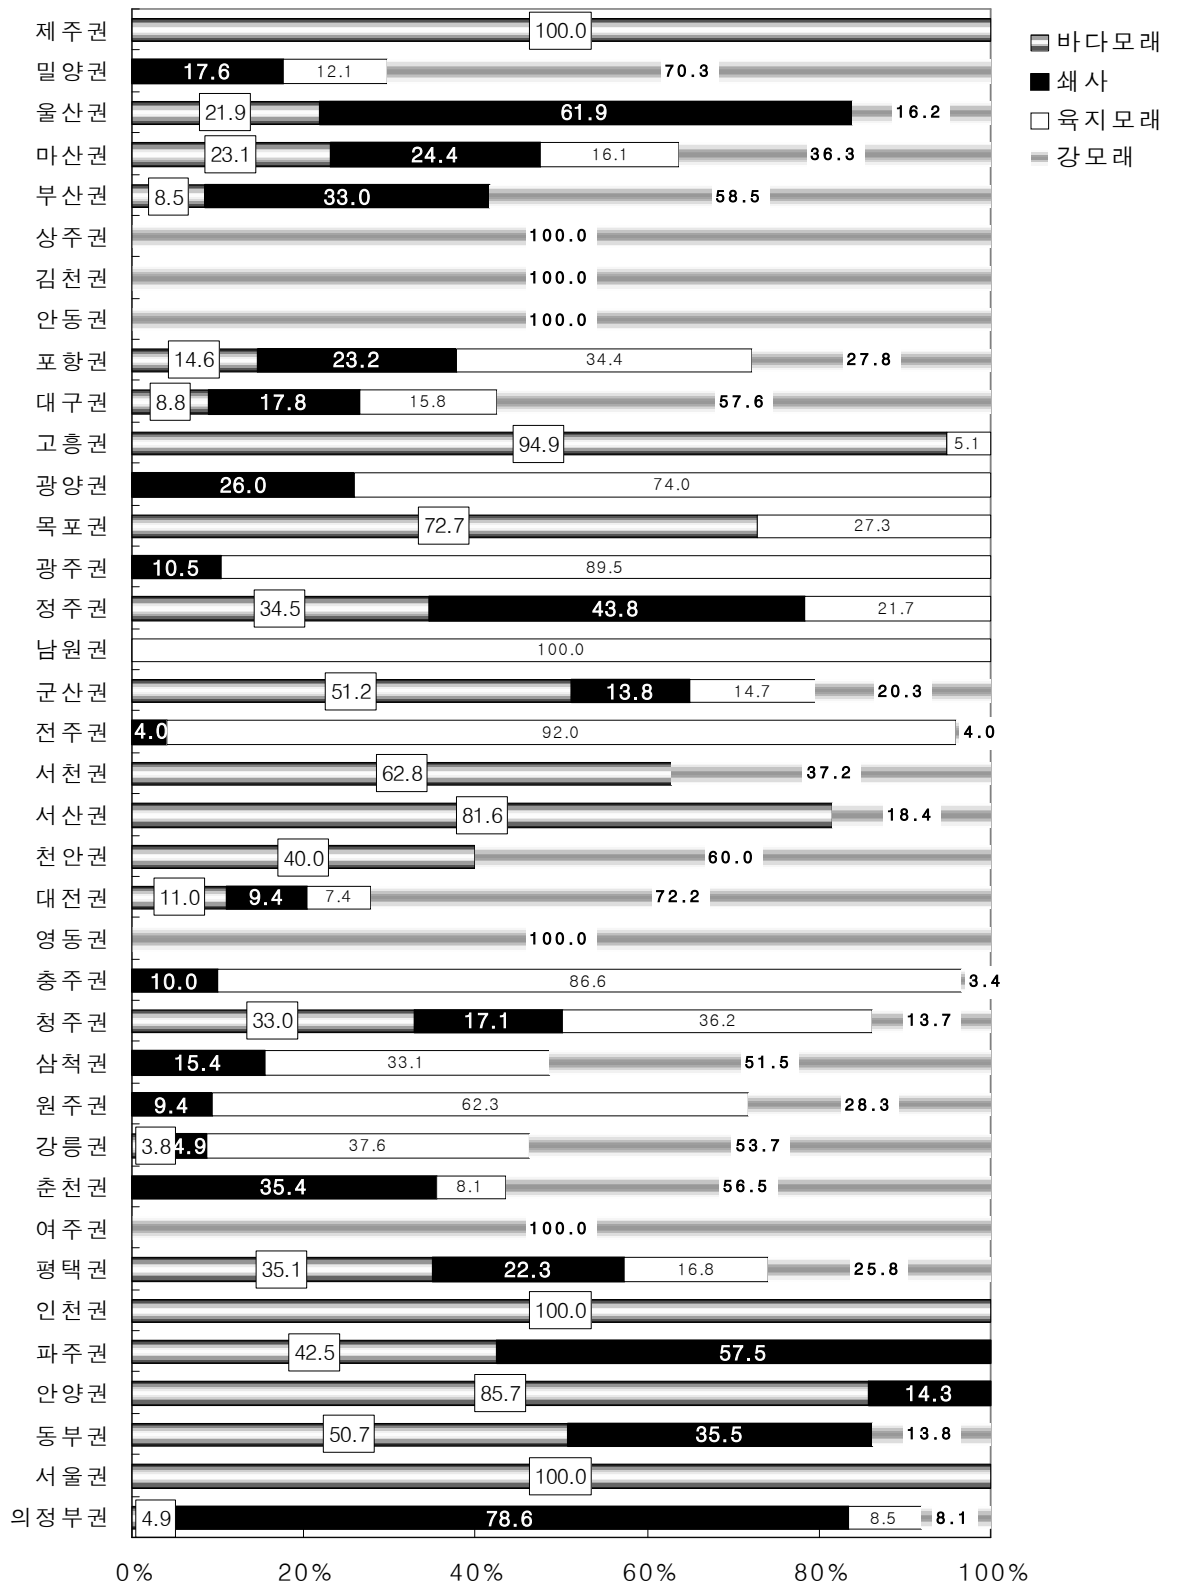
바다모래
쇄사
육지모래
강모래

| 권역 | 값 |
|---|---|
| 제주권 | 100.0 |
| 밀양권 | 17.6, 12.1, 70.3 |
| 울산권 | 21.9, 61.9, 16.2 |
| 마산권 | 23.1, 24.4, 16.1, 36.3 |
| 부산권 | 8.5, 33.0, 58.5 |
| 상주권 | 100.0 |
| 김천권 | 100.0 |
| 안동권 | 100.0 |
| 포항권 | 14.6, 23.2, 34.4, 27.8 |
| 대구권 | 8.8, 17.8, 15.8, 57.6 |
| 고흥권 | 94.9, 5.1 |
| 광양권 | 26.0, 74.0 |
| 목포권 | 72.7, 27.3 |
| 광주권 | 10.5, 89.5 |
| 정주권 | 34.5, 43.8, 21.7 |
| 남원권 | 100.0 |
| 군산권 | 51.2, 13.8, 14.7, 20.3 |
| 전주권 | 4.0, 92.0, 4.0 |
| 서천권 | 62.8, 37.2 |
| 서산권 | 81.6, 18.4 |
| 천안권 | 40.0, 60.0 |
| 대전권 | 11.0, 9.4, 7.4, 72.2 |
| 영동권 | 100.0 |
| 충주권 | 10.0, 86.6, 3.4 |
| 청주권 | 33.0, 17.1, 36.2, 13.7 |
| 삼척권 | 15.4, 33.1, 51.5 |
| 원주권 | 9.4, 62.3, 28.3 |
| 강릉권 | 3.8, 4.9, 37.6, 53.7 |
| 춘천권 | 35.4, 8.1, 56.5 |
| 여주권 | 100.0 |
| 평택권 | 35.1, 22.3, 16.8, 25.8 |
| 인천권 | 100.0 |
| 파주권 | 42.5, 57.5 |
| 안양권 | 85.7, 14.3 |
| 동부권 | 50.7, 35.5, 13.8 |
| 서울권 | 100.0 |
| 의정부권 | 4.9, 78.6, 8.5, 8.1 |

0% 20% 40% 60% 80% 100%